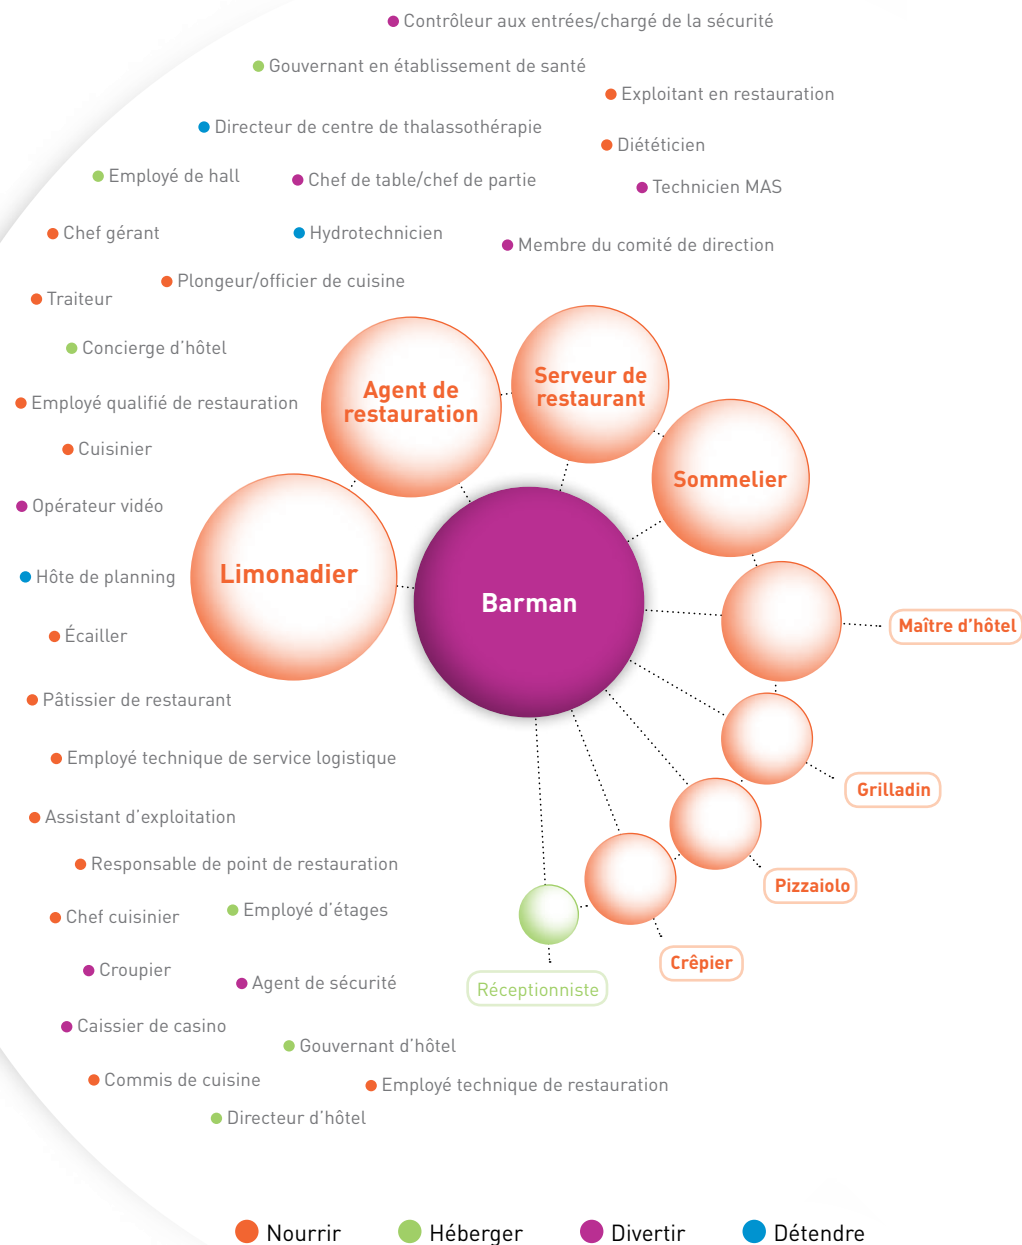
Contrôleur aux entrées/chargé de la sécurité

Gouvernant en établissement de santé

Exploitant en restauration

Directeur de centre de thalassothérapie

Diététicien

Employé de hall

Chef de table/chef de partie

Technicien MAS

Chef gérant

Hydrotechnicien

Membre du comité de direction

Plongeur/officier de cuisine

Traiteur

Concierge d'hôtel

Employé qualifié de restauration

Cuisinier

Opérateur vidéo

Hôte de planning

Écailler

Pâtissier de restaurant

Employé technique de service logistique

Assistant d'exploitation

Responsable de point de restauration

Chef cuisinier

Employé d'étages

Croupier

Agent de sécurité

Caissier de casino

Gouvernant d'hôtel

Commis de cuisine

Employé technique de restauration

Directeur d'hôtel

Agent de restauration

Serveur de restaurant

Sommelier

Limonadier

Barman

Maître d'hôtel

Grilladin

Pizzaiolo

Crêpier

Réceptionniste

Nourrir Héberger Divertir Détendre